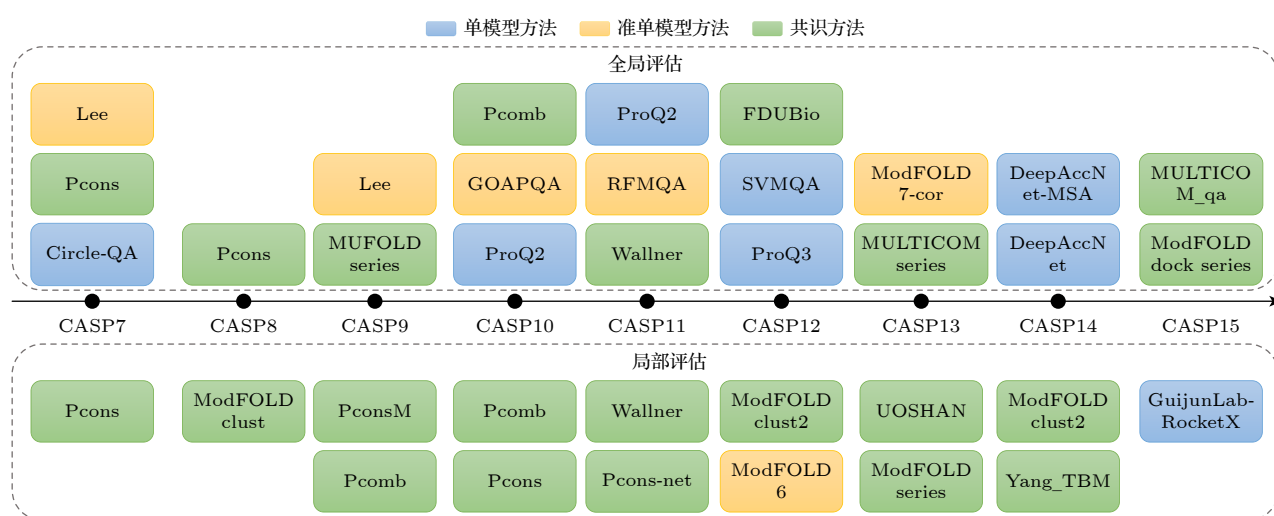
单模型方法　准单模型方法　共识方法

全局评估

Lee
Pcons
Circle-QA

Pcons

Lee
MUFOLD series

Pcomb
GOAPQA
ProQ2

ProQ2
RFMQA
Wallner

FDUBio
SVMQA
ProQ3

ModFOLD 7-cor
MULTICOM series

DeepAccNet-MSA
DeepAccNet

MULTICOM_qa
ModFOLD dock series

CASP7　CASP8　CASP9　CASP10　CASP11　CASP12　CASP13　CASP14　CASP15

局部评估

Pcons

ModFOLD clust

PconsM
Pcomb

Pcomb
Pcons

Wallner
Pcons-net

ModFOLD clust2
ModFOLD 6

UOSHAN
ModFOLD series

ModFOLD clust2
Yang_TBM

GuijunLab-RocketX